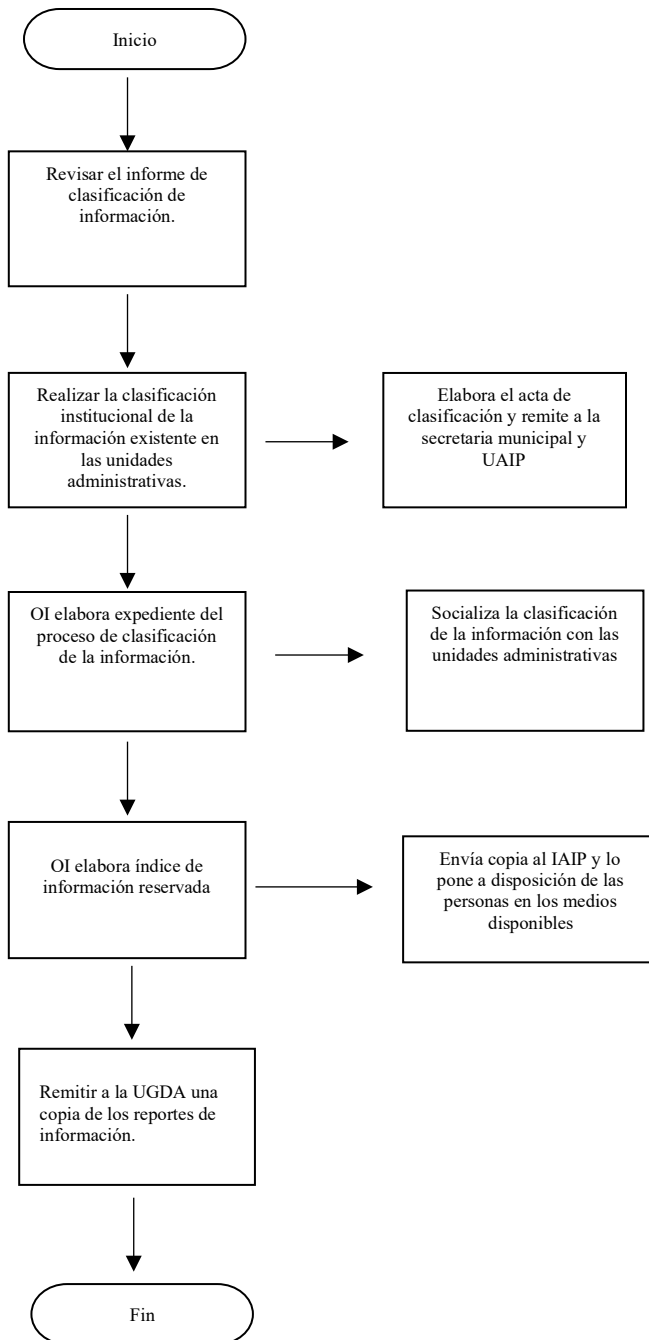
Inicio

Revisar el informe de clasificación de información.

Realizar la clasificación institucional de la información existente en las unidades administrativas.

Elabora el acta de clasificación y remite a la secretaria municipal y UAIP

OI elabora expediente del proceso de clasificación de la información.

Socializa la clasificación de la información con las unidades administrativas

OI elabora índice de información reservada

Envía copia al IAIP y lo pone a disposición de las personas en los medios disponibles

Remitir a la UGDA una copia de los reportes de información.

Fin